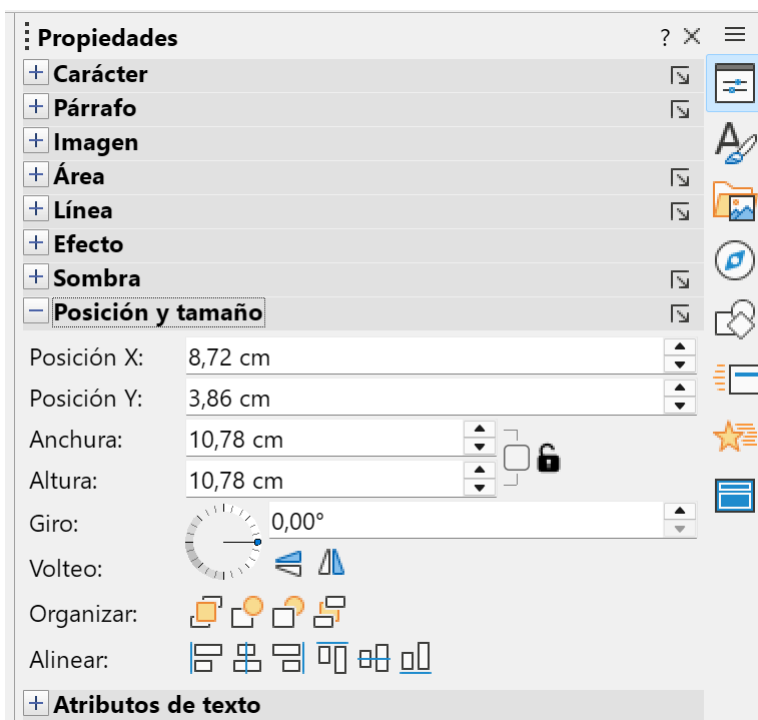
Propiedades ? ×

+ Carácter

+ Párrafo

+ Imagen

+ Área

+ Línea

+ Efecto

+ Sombra

− Posición y tamaño

Posición X: 8,72 cm

Posición Y: 3,86 cm

Anchura: 10,78 cm

Altura: 10,78 cm

Giro: 0,00°

Volteo:

Organizar:

Alinear:

+ Atributos de texto